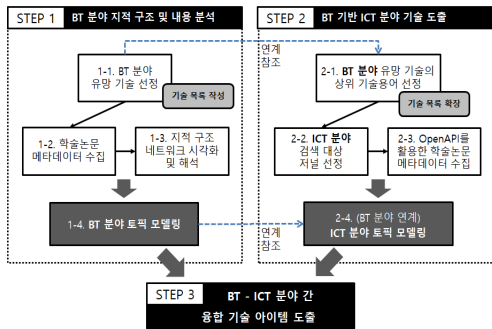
STEP 1 BT 분야 지적 구조 및 내용 분석

1-1. BT 분야 유망 기술 선정

기술 목록 작성

1-2. 학술논문 메타데이터 수집

1-3. 지적 구조 네트워크 시각화 및 해석

1-4. BT 분야 토픽 모델링

STEP 2 BT 기반 ICT 분야 기술 도출

연계 참조

2-1. BT 분야 유망 기술의 상위 기술용어 선정

기술 목록 확장

2-2. ICT 분야 검색 대상 저널 선정

2-3. OpenAPI를 활용한 학술논문 메타데이터 수집

연계 참조

2-4. (BT 분야 연계) ICT 분야 토픽 모델링

STEP 3 BT - ICT 분야 간 융합 기술 아이템 도출